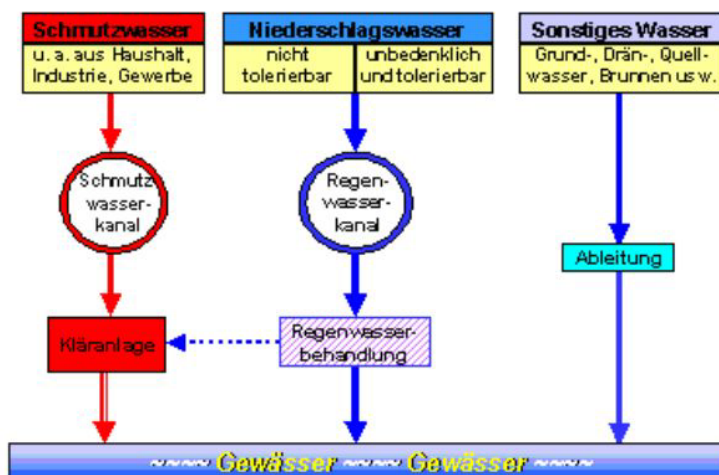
Schmutzwasser

u. a. aus Haushalt, Industrie, Gewerbe

Niederschlagswasser

nicht tolerierbar

unbedenklich und tolerierbar

Sonstiges Wasser

Grund-, Drän-, Quellwasser, Brunnen usw.

Schmutzwasserkanal

Regenwasserkanal

Ableitung

Kläranlage

Regenwasserbehandlung

~~~~ Gewässer ~~~~ Gewässer ~~~~